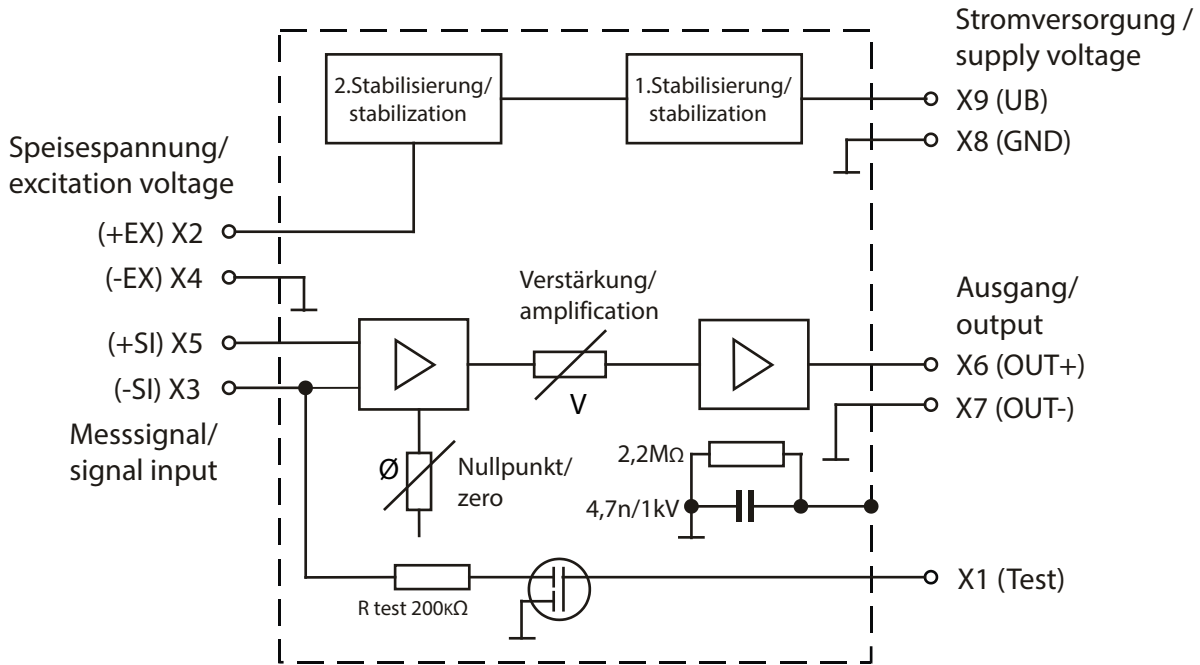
Stromversorgung / supply voltage

2.Stabilisierung/ stabilization

1.Stabilisierung/ stabilization

X9 (UB)

X8 (GND)

Speisespannung/ excitation voltage

(+EX) X2

(-EX) X4

Verstärkung/ amplification

Ausgang/ output

(+SI) X5

(-SI) X3

X6 (OUT+)

X7 (OUT-)

V

Messsignal/ signal input

2,2MΩ

Ø

Nullpunkt/ zero

4,7n/1kV

X1 (Test)

R test 200kΩ